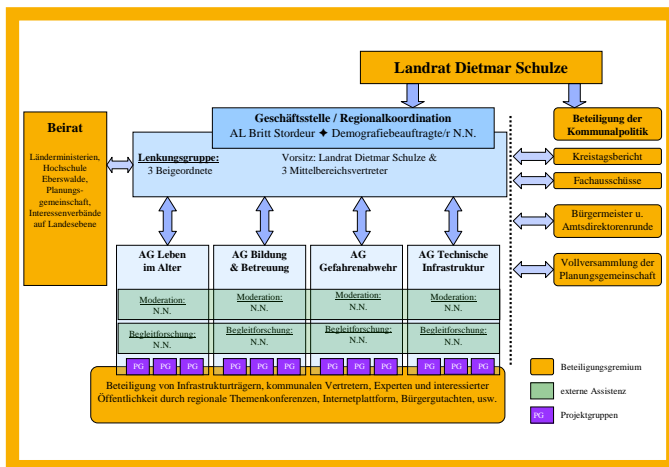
Landrat Dietmar Schulze

Geschäftsstelle / Regionalkoordination
AL Britt Stordeur ✦ Demografiebeauftragte/r N.N.

Lenkungsgruppe:
3 Beigeordnete

Vorsitz: Landrat Dietmar Schulze &
3 Mittelbereichsvertreter

Beirat

Länderministerien, Hochschule Eberswalde, Planungsgemeinschaft, Interessenverbände auf Landesebene

Beteiligung der Kommunalpolitik

Kreistagsbericht

Fachausschüsse

Bürgermeister u. Amtsdirektorenrunde

Vollversammlung der Planungsgemeinschaft

AG Leben im Alter

Moderation:
N.N.

Begleitforschung:
N.N.

AG Bildung & Betreuung

Moderation:
N.N.

Begleitforschung:
N.N.

AG Gefahrenabwehr

Moderation:
N.N.

Begleitforschung:
N.N.

AG Technische Infrastruktur

Moderation:
N.N.

Begleitforschung:
N.N.

PG PG PG PG PG PG PG PG PG PG PG PG

Beteiligung von Infrastrukturträgern, kommunalen Vertretern, Experten und interessierter Öffentlichkeit durch regionale Themenkonferenzen, Internetplattform, Bürgergutachten, usw.

Beteiligungsgremium

externe Assistenz

PG Projektgruppen